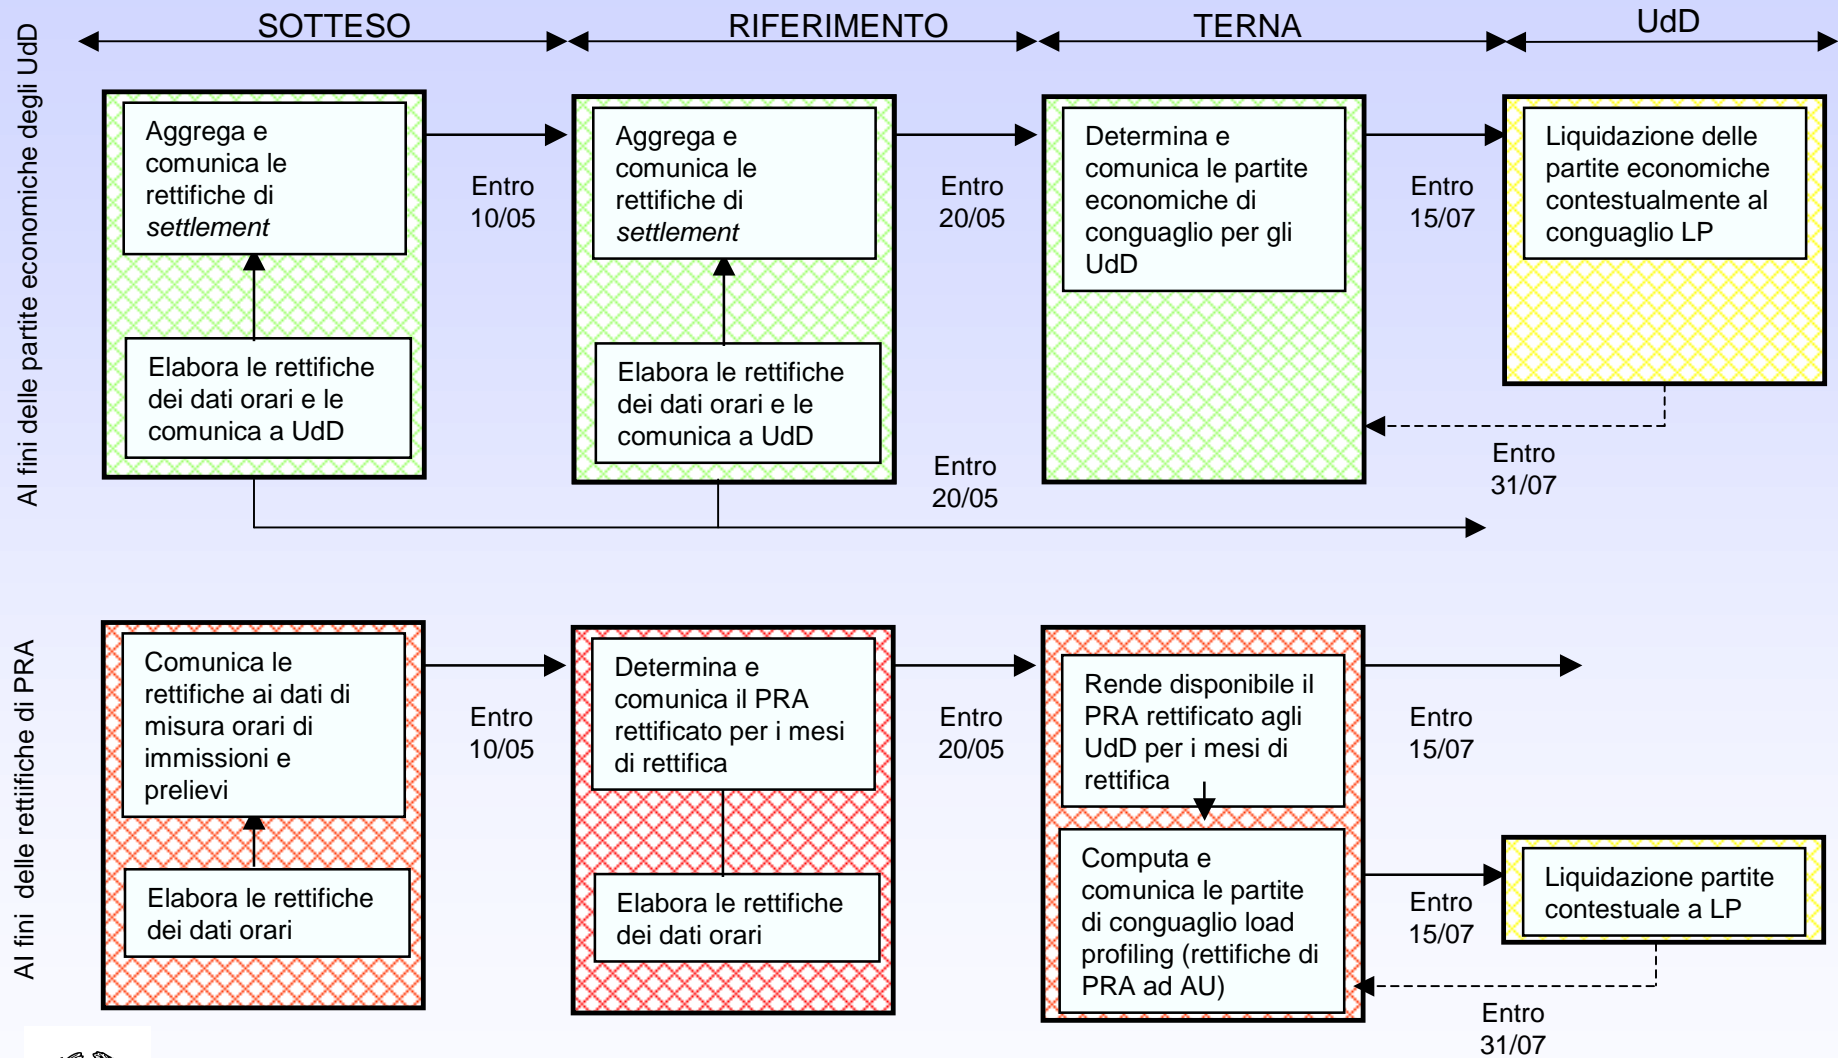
SOTTESO

RIFERIMENTO

TERNA

UdD

Al fini delle partite economiche degli UdD

Aggrega e comunica le rettifiche di *settlement*

Elabora le rettifiche dei dati orari e le comunica a UdD

Entro 10/05

Aggrega e comunica le rettifiche di *settlement*

Elabora le rettifiche dei dati orari e le comunica a UdD

Entro 20/05

Determina e comunica le partite economiche di conguaglio per gli UdD

Entro 15/07

Liquidazione delle partite economiche contestualmente al conguaglio LP

Entro 31/07

Entro 20/05

Al fini delle rettiifiche di PRA

Comunica le rettifiche ai dati di misura orari di immissioni e prelievi

Elabora le rettifiche dei dati orari

Entro 10/05

Determina e comunica il PRA rettificato per i mesi di rettifica

Elabora le rettifiche dei dati orari

Entro 20/05

Rende disponibile il PRA rettificato agli UdD per i mesi di rettifica

Computa e comunica le partite di conguaglio load profiling (rettifiche di PRA ad AU)

Entro 15/07

Entro 15/07

Liquidazione partite contestuale a LP

Entro 31/07